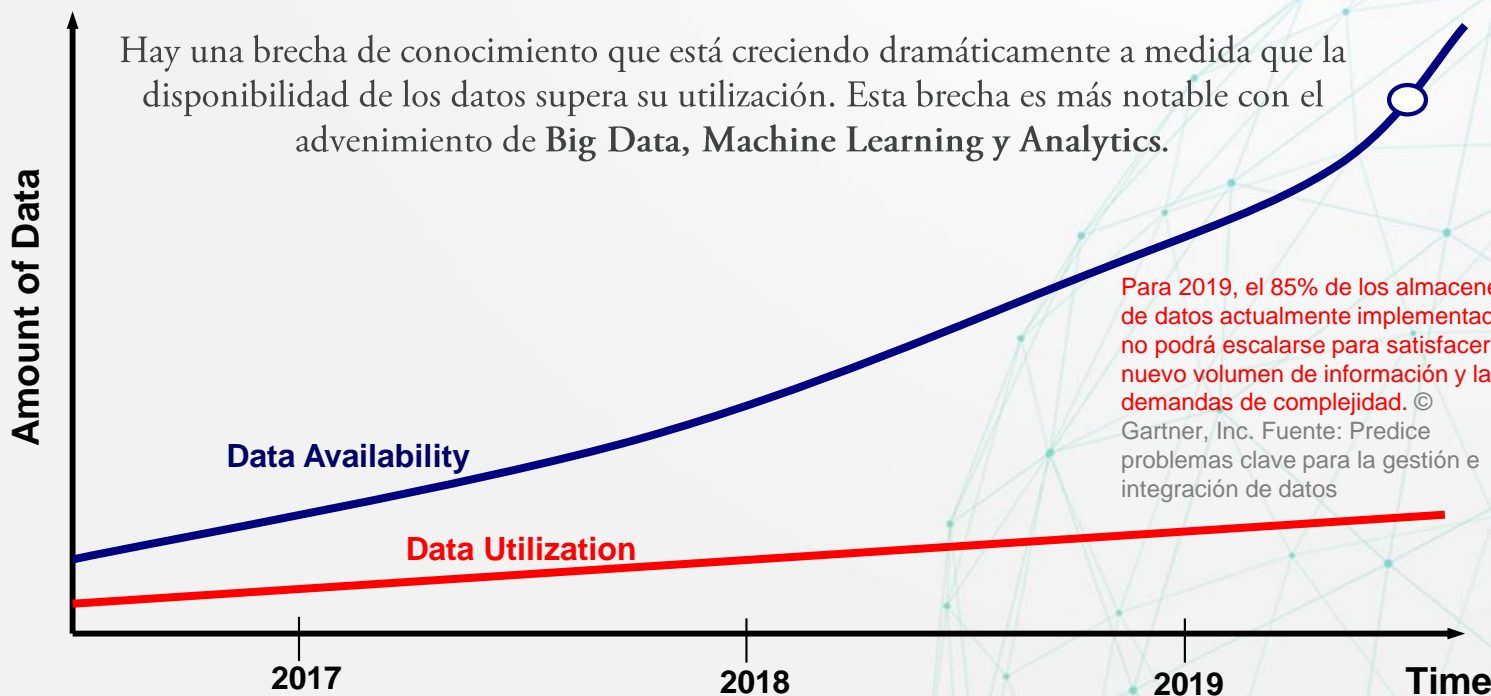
Hay una brecha de conocimiento que está creciendo dramáticamente a medida que la disponibilidad de los datos supera su utilización. Esta brecha es más notable con el advenimiento de **Big Data, Machine Learning y Analytics**.

Amount of Data

Para 2019, el 85% de los almacene de datos actualmente implementad no podrá escalarse para satisfacer nuevo volumen de información y la demandas de complejidad. © Gartner, Inc. Fuente: Predice problemas clave para la gestión e integración de datos

Data Availability

Data Utilization

2017

2018

2019

Time